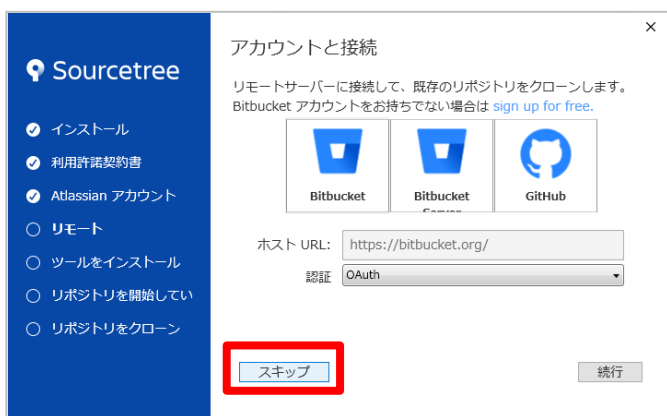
Sourcetree

インストール

利用許諾契約書

Atlassian アカウント

リモート

ツールをインストール

リポジトリを開始してい

リポジトリをクローン

×

アカウントと接続

リモートサーバーに接続して、既存のリポジトリをクローンします。
Bitbucket アカウントをお持ちでない場合は sign up for free.

Bitbucket

Bitbucket Server

GitHub

ホスト URL: https://bitbucket.org/

認証 OAuth

スキップ

続行